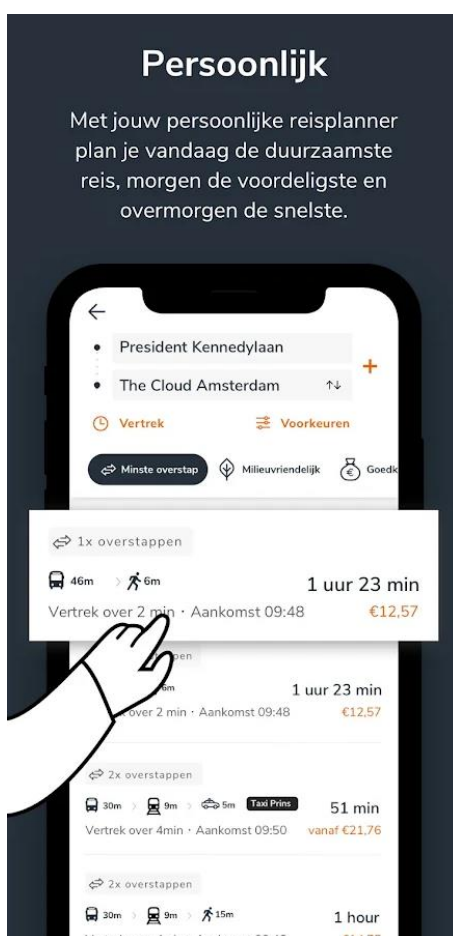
Persoonlijk

Met jouw persoonlijke reisplanner plan je vandaag de duurzaamste reis, morgen de voordeligste en overmorgen de snelste.

President Kennedylaan

The Cloud Amsterdam

Vertrek

Voorkeuren

Minste overstap

Milieuvriendelijk

Goedk

1x overstappen

46m

6m

1 uur 23 min

Vertrek over 2 min · Aankomst 09:48

€12,57

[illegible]pen

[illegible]6m

1 uur 23 min

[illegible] over 2 min · Aankomst 09:48

€12,57

2x overstappen

30m

9m

5m

Taxi Prins

51 min

Vertrek over 4min · Aankomst 09:50

vanaf €21,76

2x overstappen

30m

9m

15m

1 hour

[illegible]